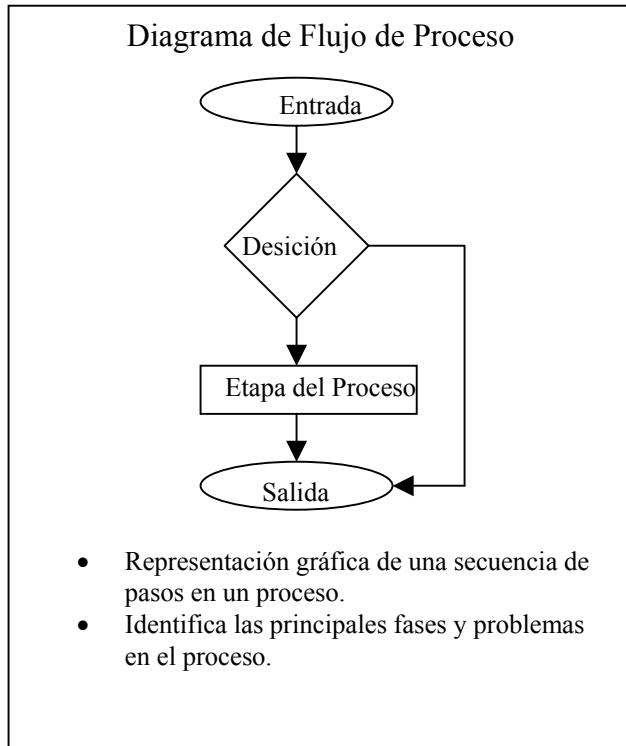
Diagrama de Flujo de Proceso

Entrada

Desición

Etapa del Proceso

Salida

- Representación gráfica de una secuencia de pasos en un proceso.
- Identifica las principales fases y problemas en el proceso.